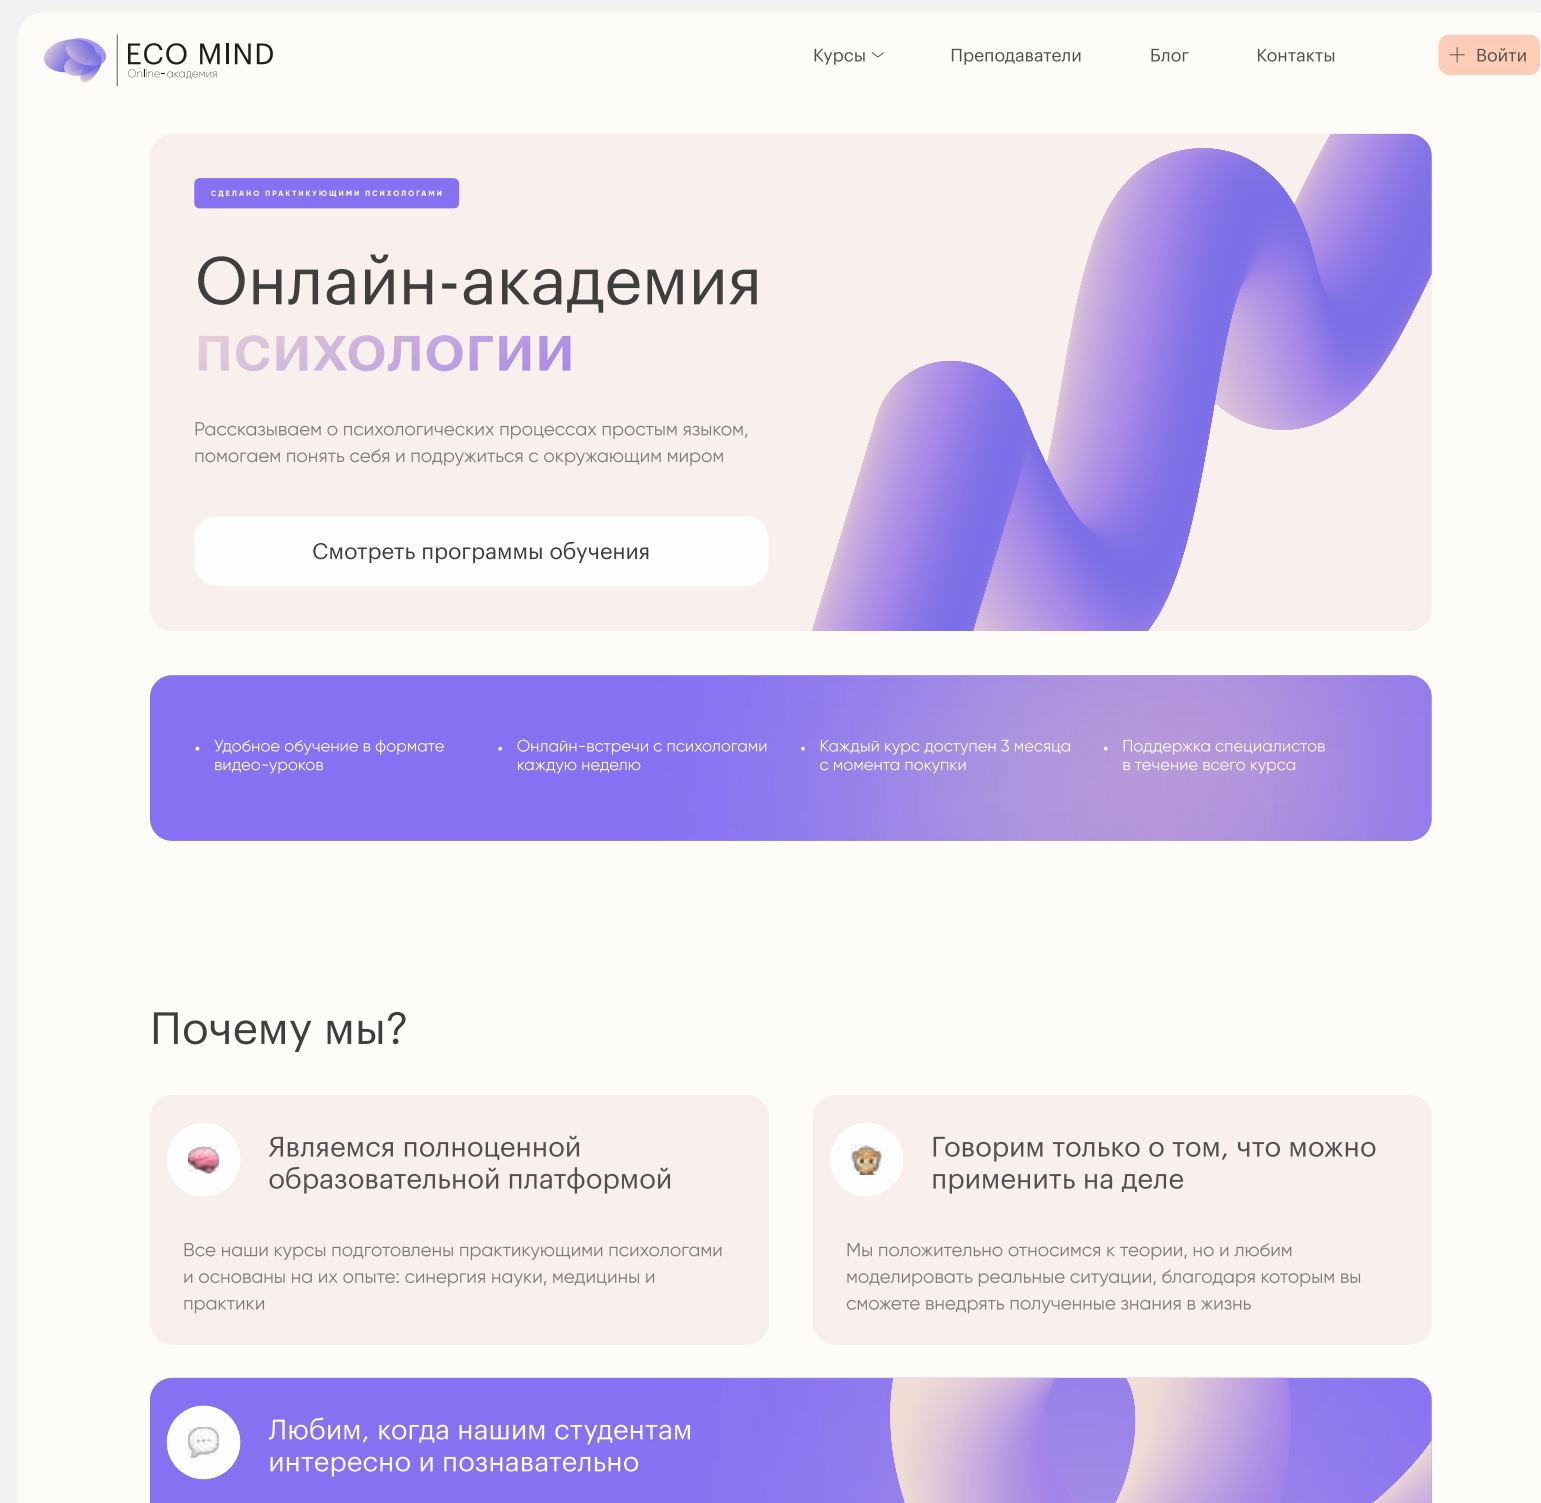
ECO MIND
Online-академия

Курсы

Преподаватели

Блог

Контакты

Войти

СДЕЛАНО ПРАКТИКУЮЩИМИ ПСИХОЛОГАМИ

Онлайн-академия психологии

Рассказываем о психологических процессах простым языком, помогаем понять себя и подружиться с окружающим миром

Смотреть программы обучения

• Удобное обучение в формате видео-уроков

• Онлайн-встречи с психологами каждую неделю

• Каждый курс доступен 3 месяца с момента покупки

• Поддержка специалистов в течение всего курса

Почему мы?

Являемся полноценной образовательной платформой

Все наши курсы подготовлены практикующими психологами и основаны на их опыте: синергия науки, медицины и практики

Говорим только о том, что можно применить на деле

Мы положительно относимся к теории, но и любим моделировать реальные ситуации, благодаря которым вы сможете внедрять полученные знания в жизнь

Любим, когда нашим студентам интересно и познавательно